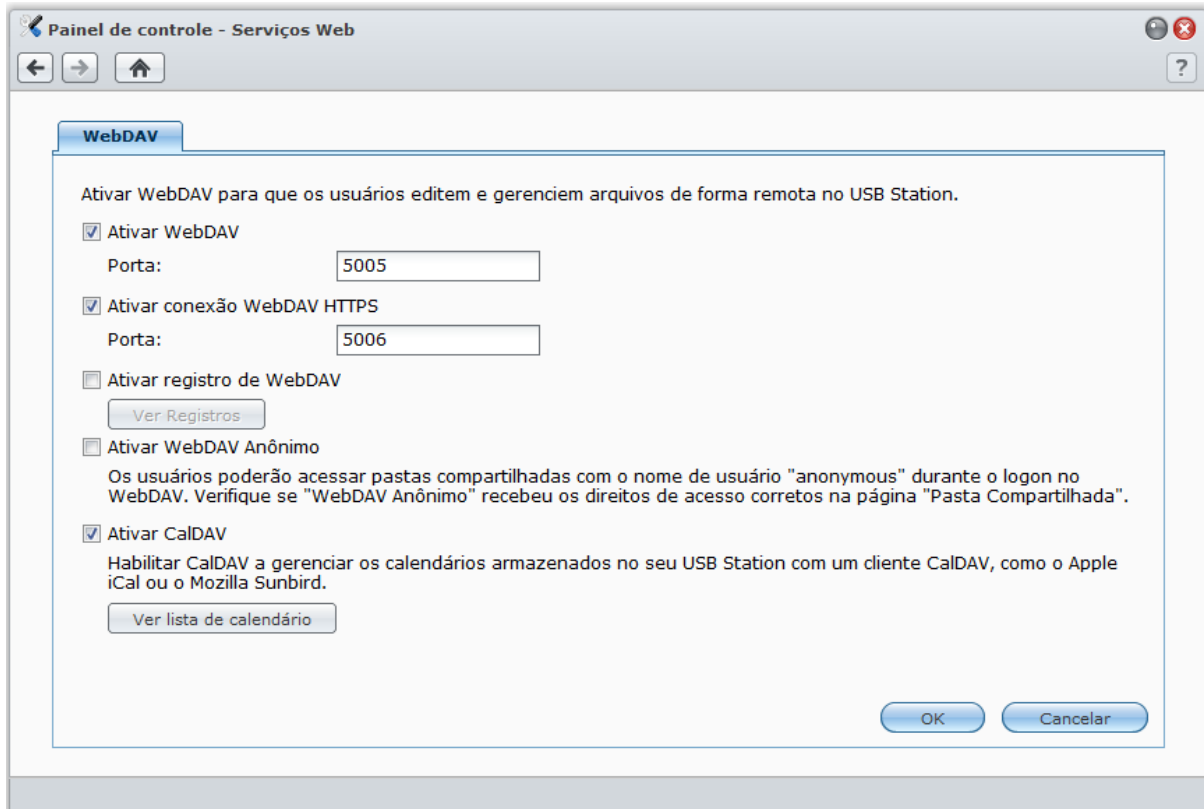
Painel de controle - Serviços Web

?

WebDAV

Ativar WebDAV para que os usuários editem e gerenciem arquivos de forma remota no USB Station.

Ativar WebDAV

Porta: 5005

Ativar conexão WebDAV HTTPS

Porta: 5006

Ativar registro de WebDAV

Ver Registros

Ativar WebDAV Anônimo

Os usuários poderão acessar pastas compartilhadas com o nome de usuário "anonymous" durante o logon no WebDAV. Verifique se "WebDAV Anônimo" recebeu os direitos de acesso corretos na página "Pasta Compartilhada".

Ativar CalDAV

Habilitar CalDAV a gerenciar os calendários armazenados no seu USB Station com um cliente CalDAV, como o Apple iCal ou o Mozilla Sunbird.

Ver lista de calendário

OK

Cancelar